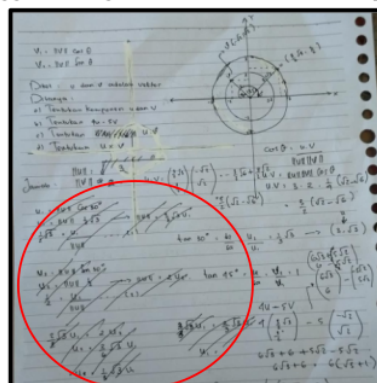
$v_1 = \|v\| \cos\theta$

$v_2 = \|v\| \sin\theta$

Diket : u dan v adalah vektor

Ditanya :
a) Tentukan komponen u dan v
b) Tentukan 4u - 5v
c) Tentukan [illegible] u.v
d) Tentukan u.v

$\cos\theta = \frac{u.v}{\|u\|\|v\|}$

Jawab :

$u.v = \|u\|\|v\| \cos\theta$

$u.v = 2 \cdot 2 \cdot \frac{1}{2}(\sqrt{2}\cdot\sqrt{6})$

$4u - 5v$

$6\sqrt{3} + 6 + 5\sqrt{3} - 5\sqrt{2}$

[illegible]